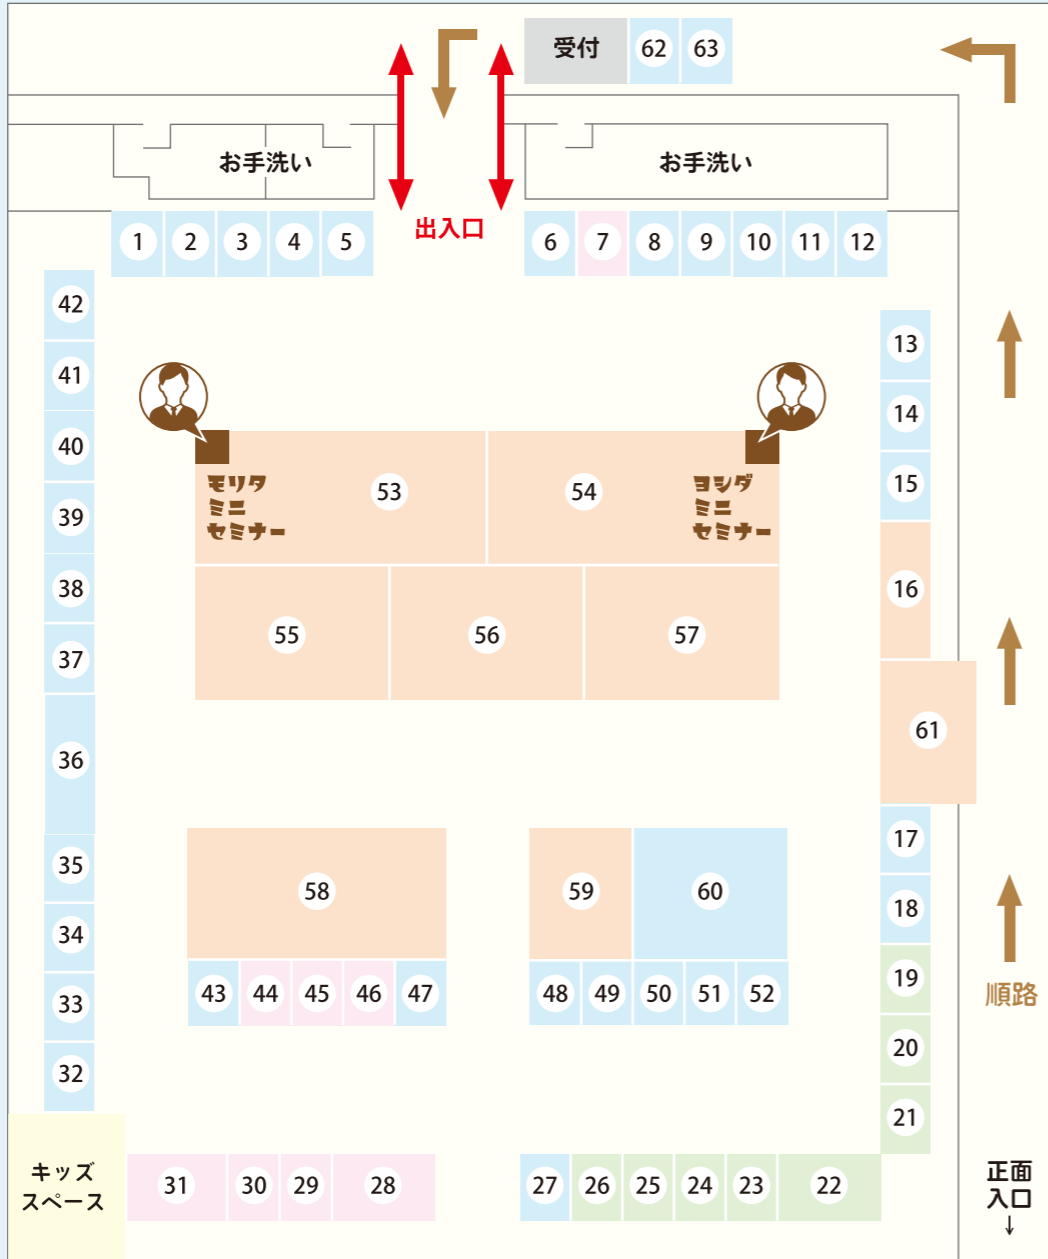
受付 62 63

お手洗い

お手洗い

出入口

1 2 3 4 5

6 7 8 9 10 11 12

42
41
40
39
38
37
36
35
34
33
32

13
14
15
16
61
17
18
19
20
21

モリタ
ミニ
セミナー

53

54

ヨシダ
ミニ
セミナー

55 56 57

58

59 60

43 44 45 46 47

48 49 50 51 52

順路

キッズ
スペース

31 30 29 28

27 26 25 24 23 22

正面
入口
↓